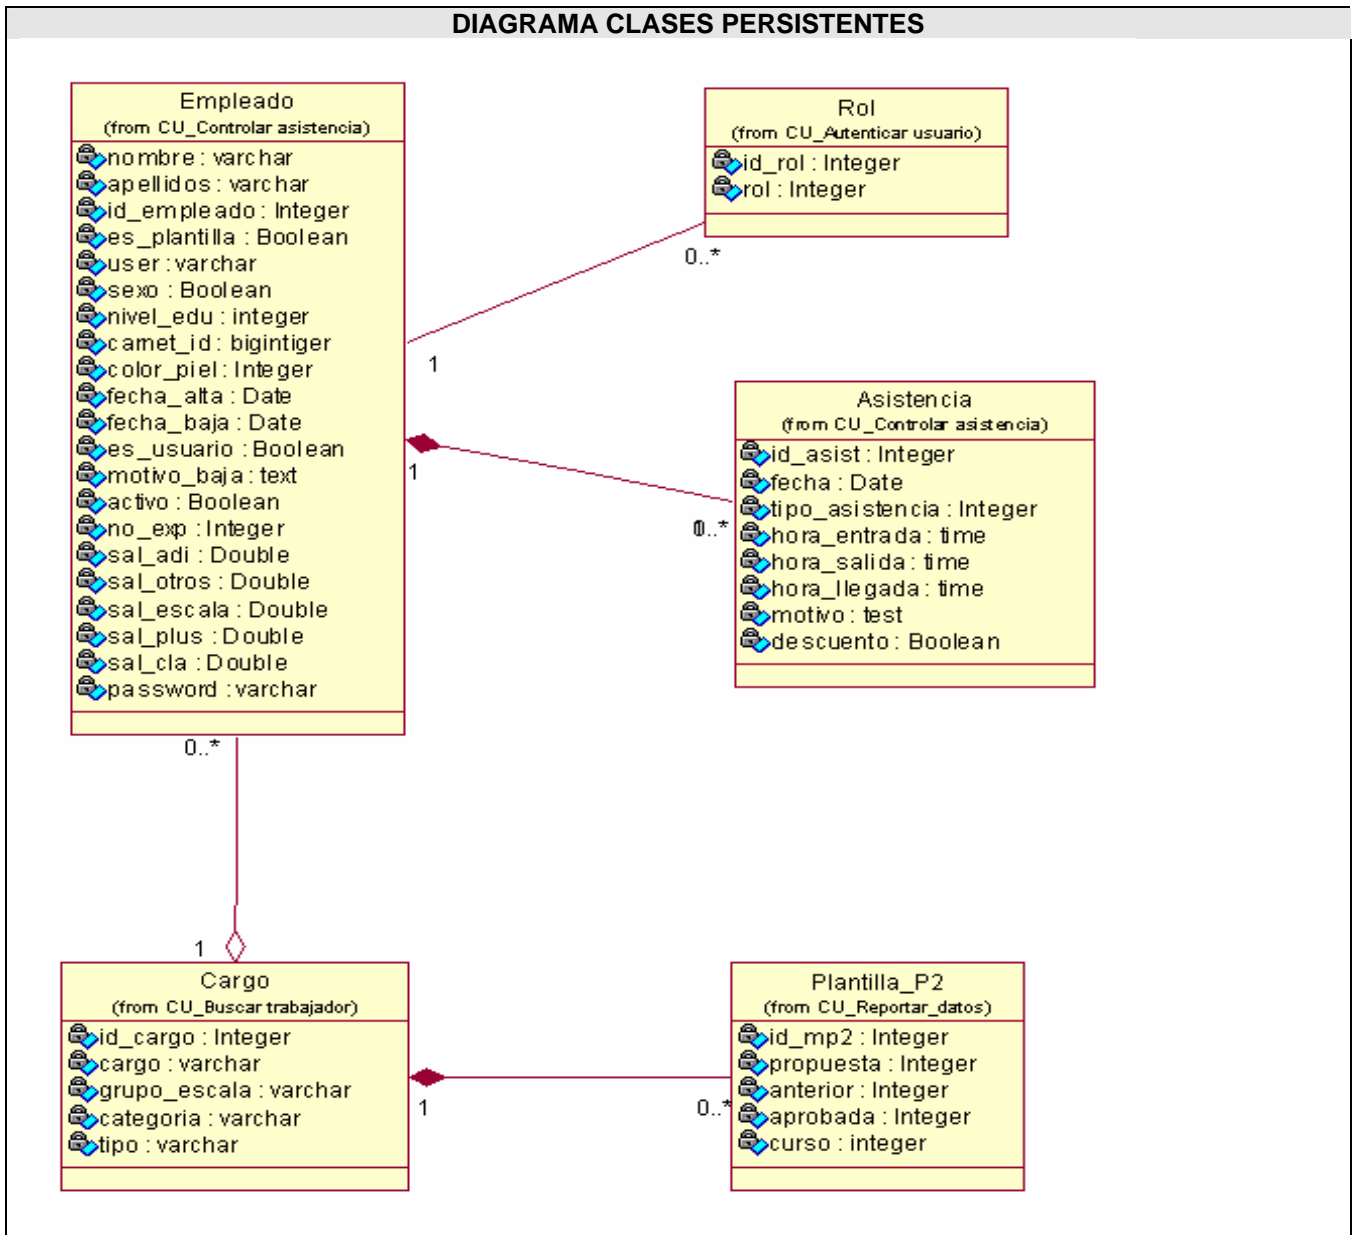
DIAGRAMA CLASES PERSISTENTES

Empleado
(from CU_Controlar asistencia)
nombre : varchar
apellidos : varchar
id_empleado : Integer
es_plantilla : Boolean
user : varchar
sexo : Boolean
nivel_edu : integer
carnet_id : bigintiger
color_piel : Integer
fecha_alta : Date
fecha_baja : Date
es_usuario : Boolean
motivo_baja : text
activo : Boolean
no_exp : Integer
sal_adi : Double
sal_otros : Double
sal_escala : Double
sal_plus : Double
sal_cla : Double
password : varchar

Rol
(from CU_Autenticar usuario)
id_rol : Integer
rol : Integer

0..*

1

Asistencia
(from CU_Controlar asistencia)
id_asist : Integer
fecha : Date
tipo_asistencia : Integer
hora_entrada : time
hora_salida : time
hora_llegada : time
motivo : test
descuento : Boolean

1

0..*

0..*

1

Cargo
(from CU_Buscar trabajador)
id_cargo : Integer
cargo : varchar
grupo_escala : varchar
categoria : varchar
tipo : varchar

1

0..*

Plantilla_P2
(from CU_Reportar_datos)
id_mp2 : Integer
propuesta : Integer
anterior : Integer
aprobada : Integer
curso : integer